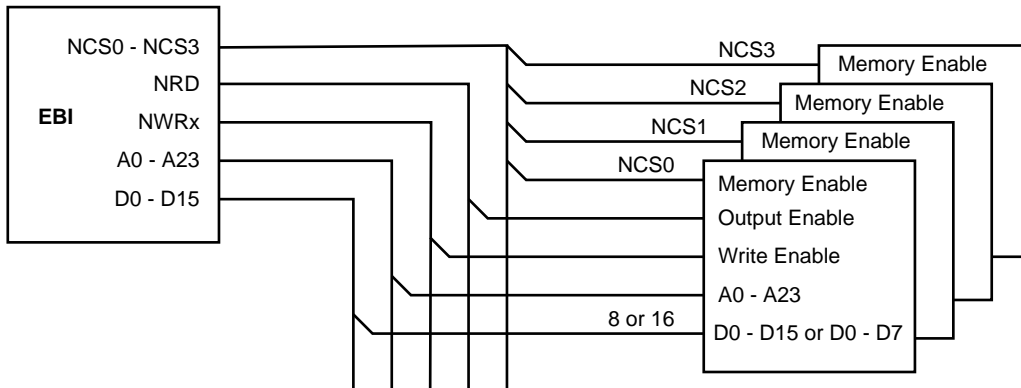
EBI

NCS0 - NCS3

NRD

NWRx

A0 - A23

D0 - D15

NCS3

NCS2

NCS1

NCS0

Memory Enable

Memory Enable

Memory Enable

Memory Enable

Output Enable

Write Enable

A0 - A23

8 or 16

D0 - D15 or D0 - D7